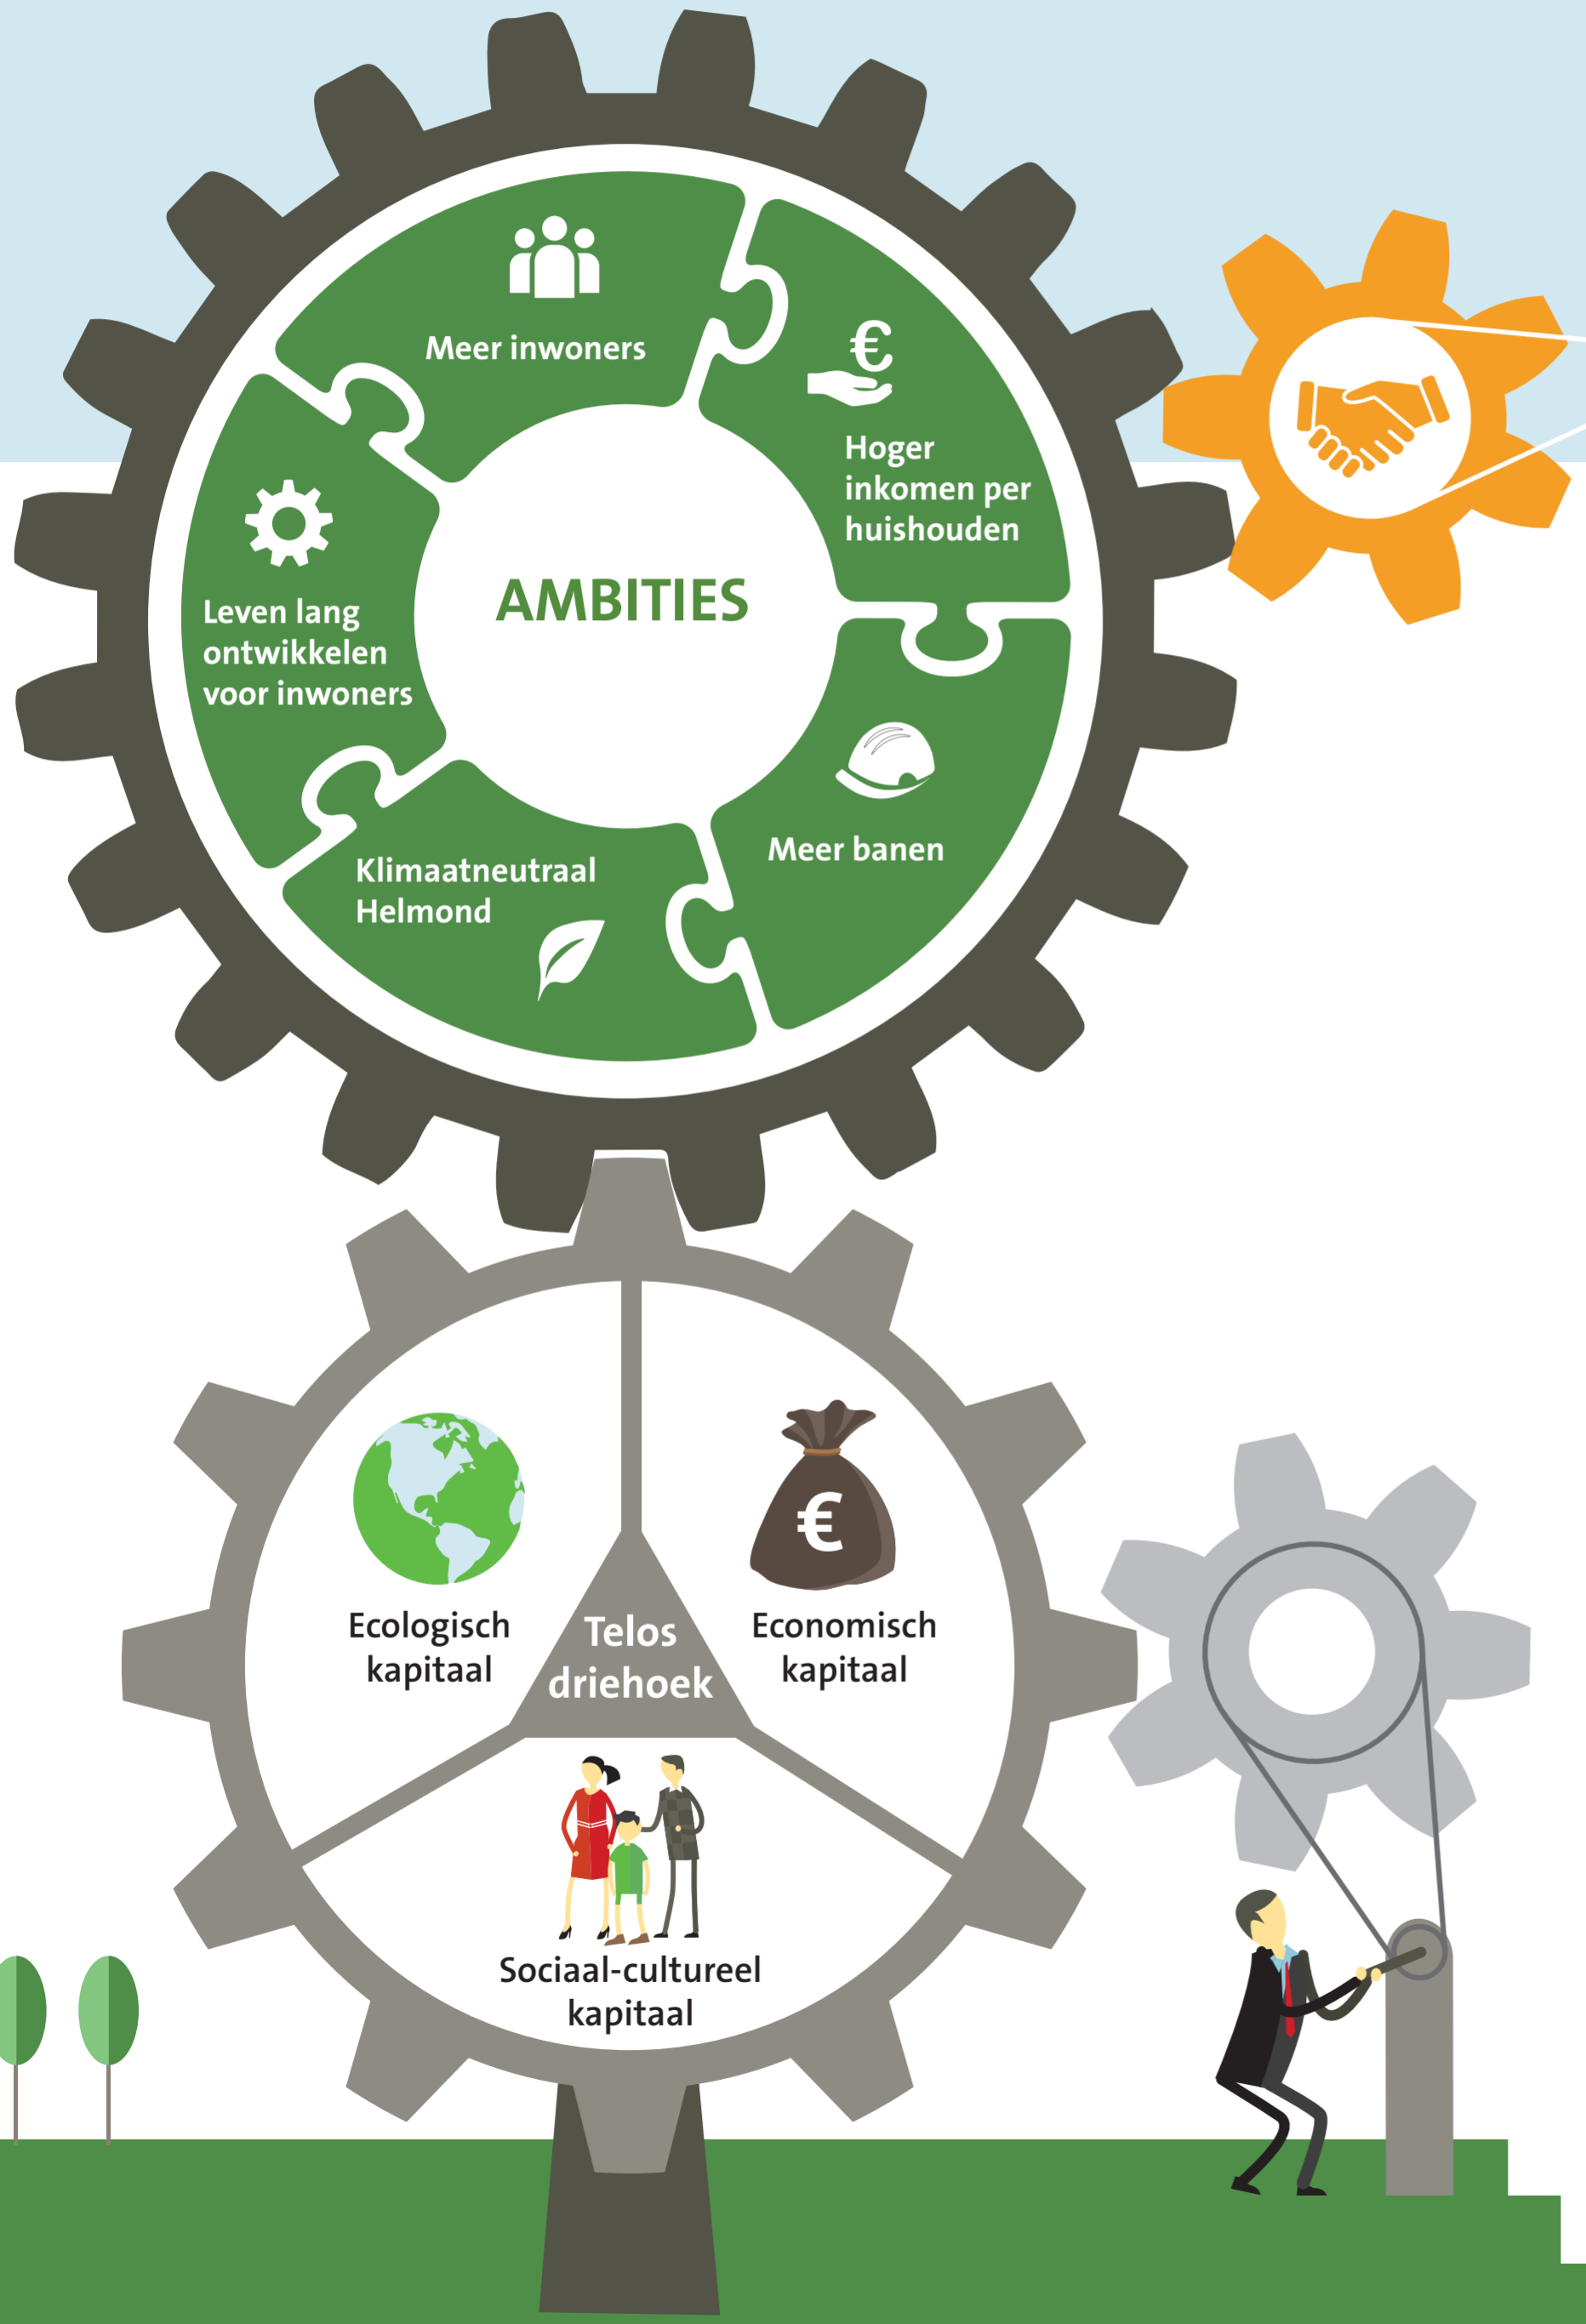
Meer inwoners

Hoger inkomen per huishouden

AMBITIES

Leven lang ontwikkelen voor inwoners

Meer banen

Klimaatneutraal Helmond

Ecologisch kapitaal

Telos driehoek

Economisch kapitaal

Sociaal-cultureel kapitaal